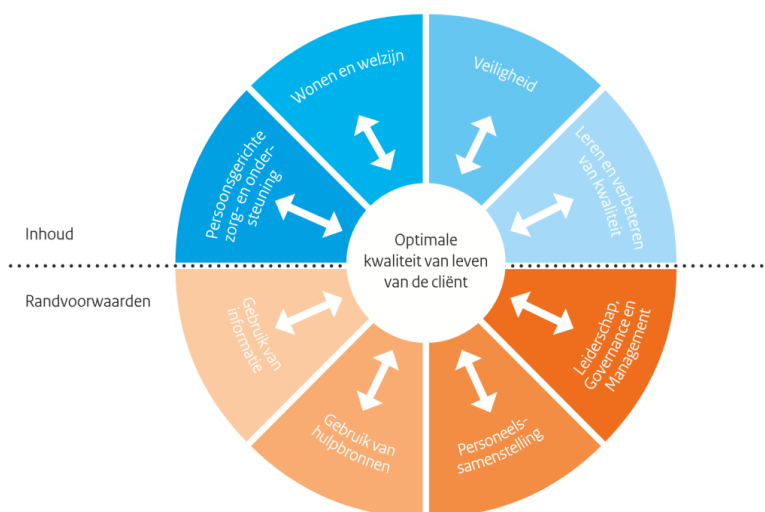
Inhoud

Randvoorwaarden

Wonen en welzijn

Veiligheid

Persoonsgerichte zorg- en ondersteuning

Leren en verbeteren van kwaliteit

Optimale kwaliteit van leven van de cliënt

Gebruik van informatie

Leiderschap, Governance en Management

Gebruik van hulpbronnen

Personeelssamenstelling